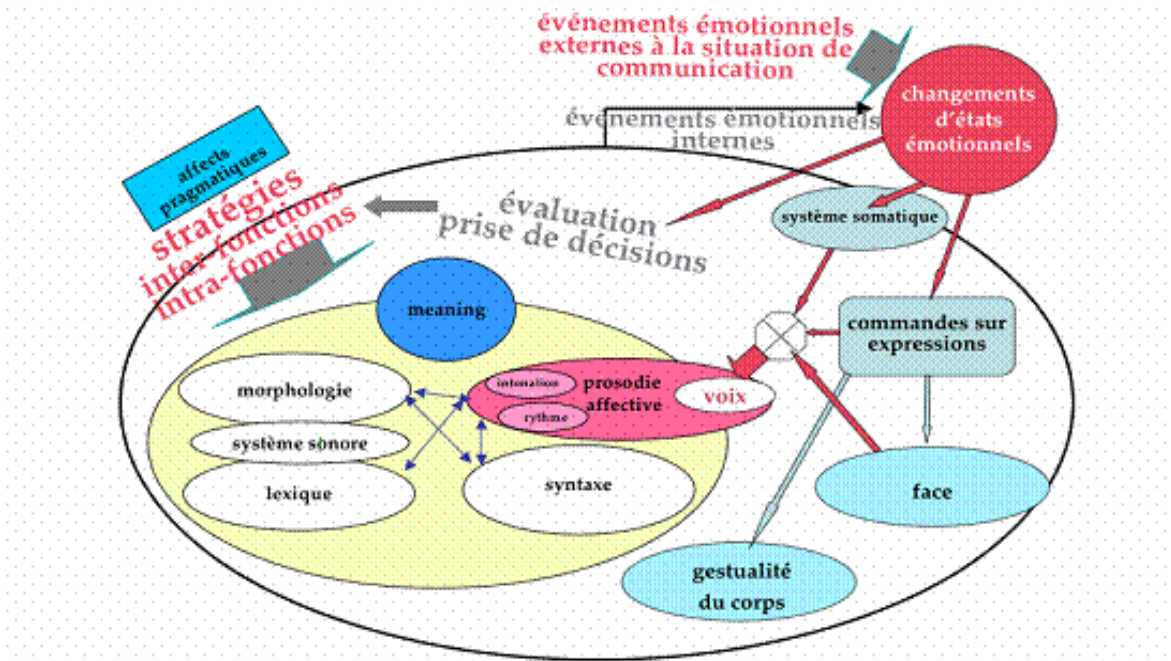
événements émotionnels externes à la situation de communication

changements d´états émotionnels

événements émotionnels internes

affects pragmatiques

stratégies inter-fonctions intra-fonctions

évaluation prise de décisions

système somatique

meaning

commandes sur expressions

morphologie

intonation

rythme

prosodie affective

voix

système sonore

lexique

syntaxe

face

gestualité du corps